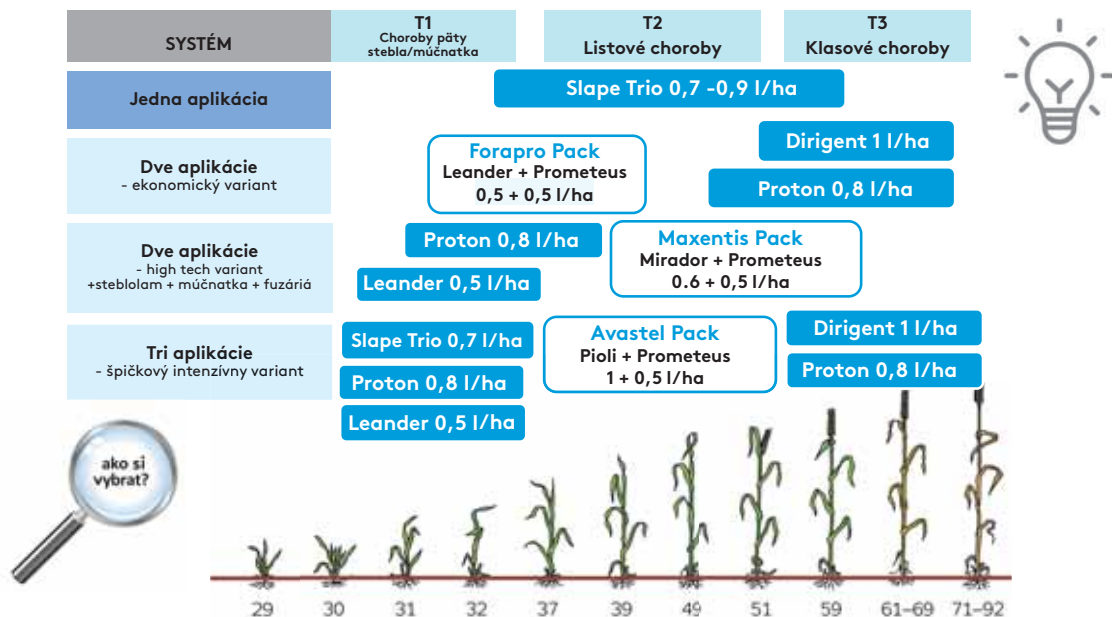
SYSTÉM

T1
Choroby päty stebla/múčnatka

T2
Listové choroby

T3
Klasové choroby

Jedna aplikácia

Slape Trio 0,7 -0,9 l/ha

Dve aplikácie
- ekonomický variant

Forapro Pack
Leander + Prometeus
0,5 + 0,5 l/ha

Dirigent 1 l/ha

Proton 0,8 l/ha

Dve aplikácie
- high tech variant
+steblolam + múčnatka + fuzáriá

Proton 0,8 l/ha

Maxentis Pack
Mirador + Prometeus
0.6 + 0,5 l/ha

Leander 0,5 l/ha

Tri aplikácie
- špičkový intenzívny variant

Slape Trio 0,7 l/ha

Avastel Pack
Pioli + Prometeus
1 + 0,5 l/ha

Dirigent 1 l/ha

Proton 0,8 l/ha

Proton 0,8 l/ha

Leander 0,5 l/ha

ako si vybrat?

29 30 31 32 37 39 49 51 59 61–69 71–92